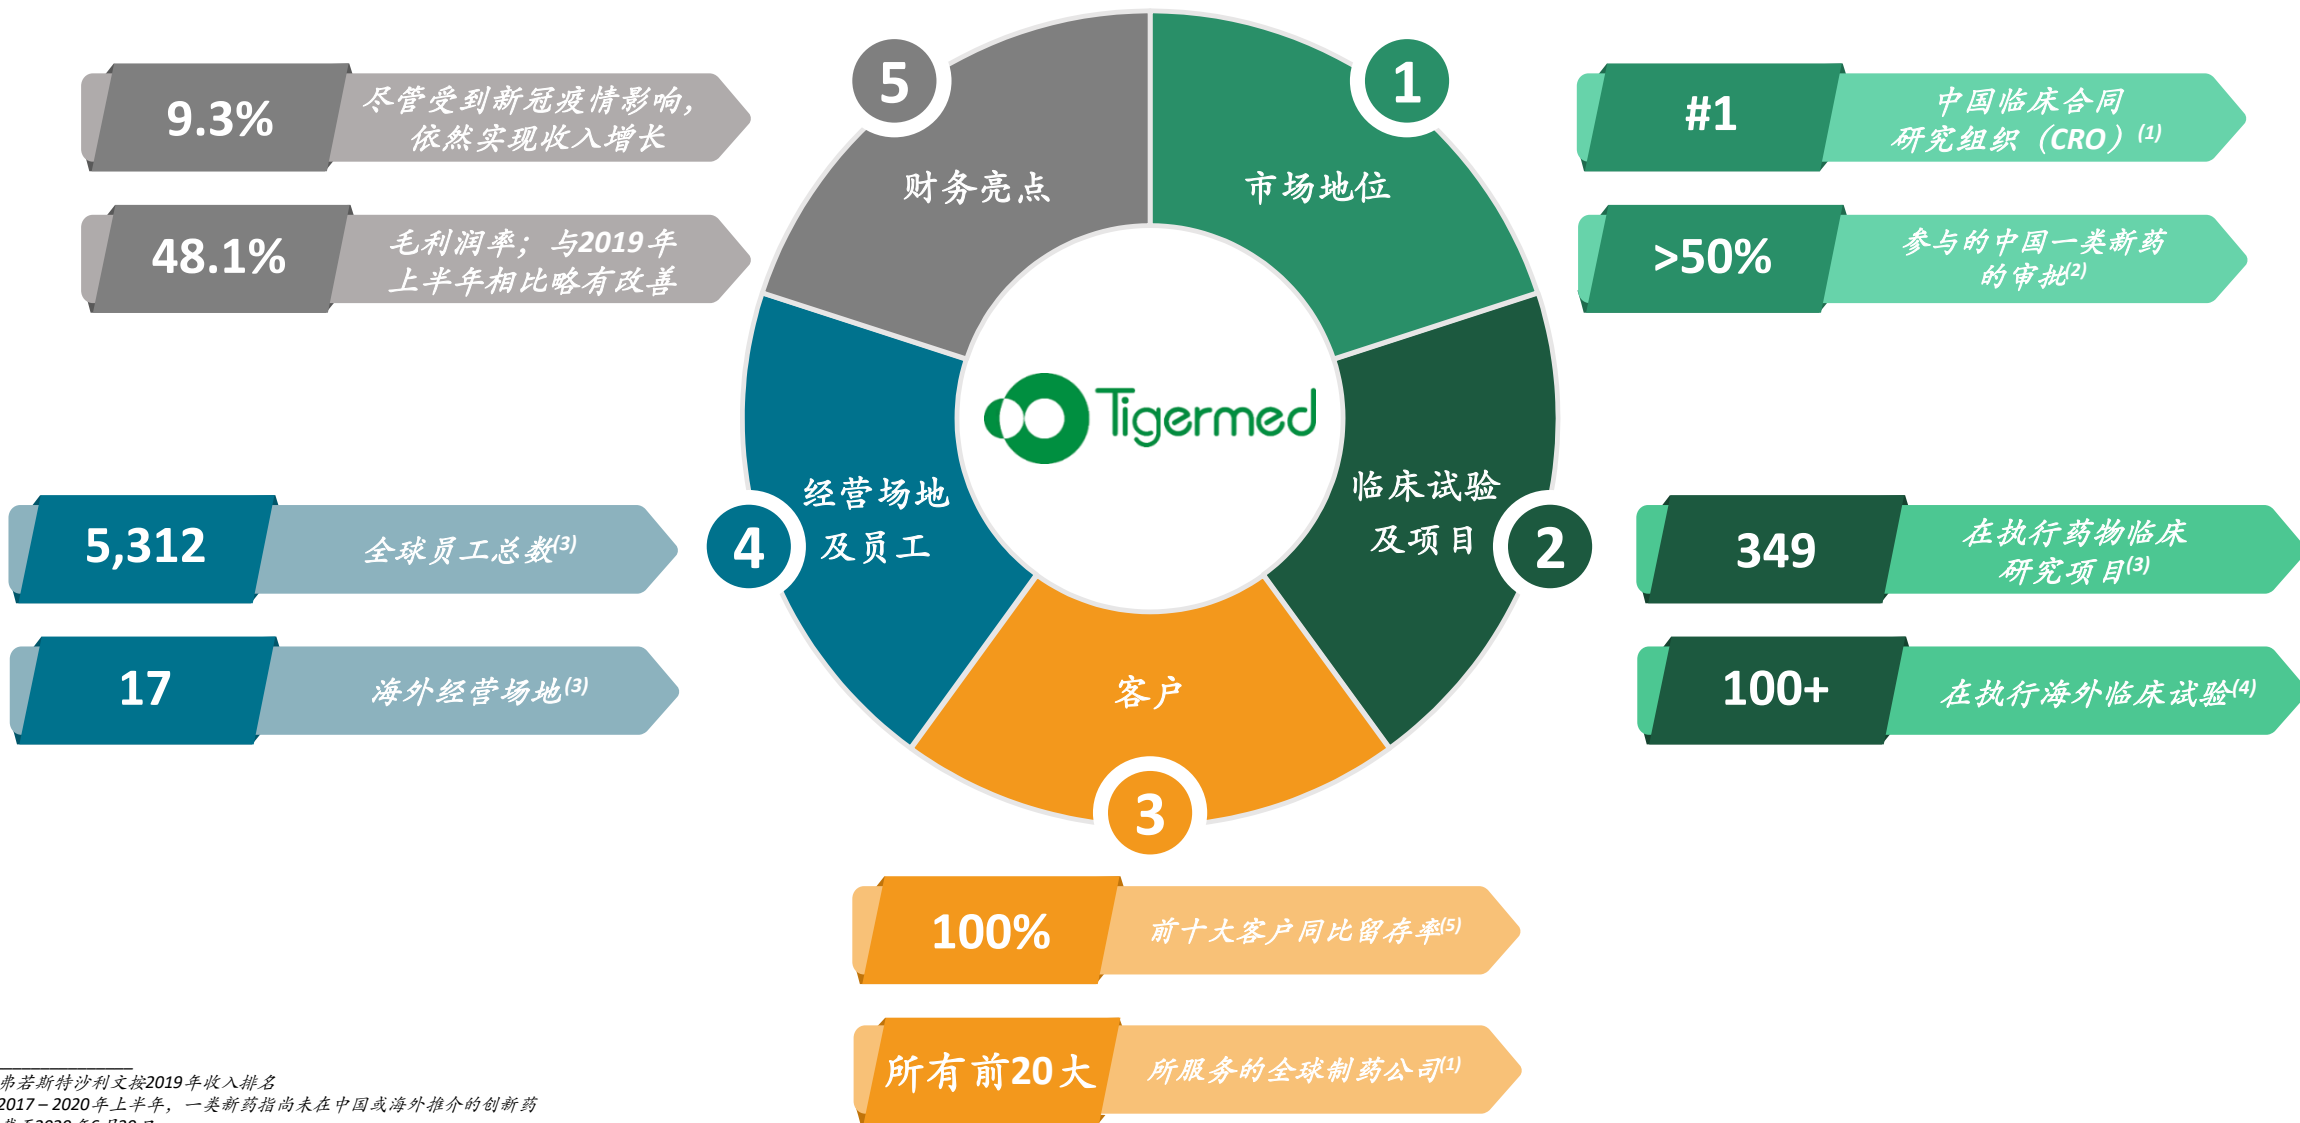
5

财务亮点

1

市场地位

9.3%

尽管受到新冠疫情影响，依然实现收入增长

48.1%

毛利润率；与2019年上半年相比略有改善

#1

中国临床合同研究组织（CRO）$^{(1)}$

>50%

参与的中国一类新药的审批$^{(2)}$

Tigermed

4

经营场地及员工

临床试验及项目

2

5,312

全球员工总数$^{(3)}$

17

海外经营场地$^{(3)}$

349

在执行药物临床研究项目$^{(3)}$

100+

在执行海外临床试验$^{(4)}$

客户

3

100%

前十大客户同比留存率$^{(5)}$

所有前20大

所服务的全球制药公司$^{(1)}$

弗若斯特沙利文按2019年收入排名
2017 – 2020年上半年，一类新药指尚未在中国或海外推介的创新药
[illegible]